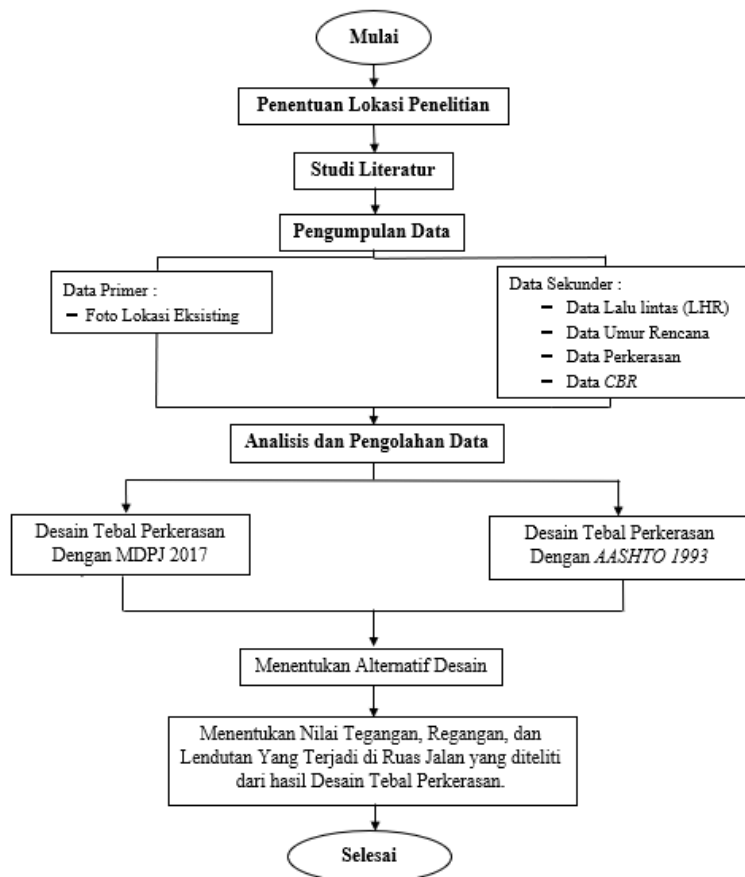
Mulai

Penentuan Lokasi Penelitian

Studi Literatur

Pengumpulan Data

Data Primer :
– Foto Lokasi Eksisting

Data Sekunder :
– Data Lalu lintas (LHR)
– Data Umur Rencana
– Data Perkerasan
– Data CBR

Analisis dan Pengolahan Data

Desain Tebal Perkerasan Dengan MDPJ 2017

Desain Tebal Perkerasan Dengan AASHTO 1993

Menentukan Alternatif Desain

Menentukan Nilai Tegangan, Regangan, dan Lendutan Yang Terjadi di Ruas Jalan yang diteliti dari hasil Desain Tebal Perkerasan.

Selesai